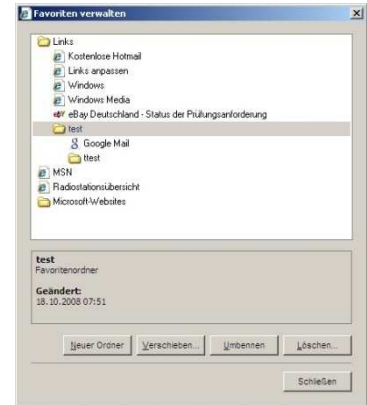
Favoriten verwalten

Links
Kostenlose Hotmail
Links anpassen
Windows
Windows Media
eBay Deutschland - Status der Prüfungsanforderung
test
Google Mail
ttest
MSN
Radiostationsübersicht
Microsoft-Websites

test
Favoritenordner

Geändert:
18.10.2008 07:51

Neuer Ordner
Verschieben...
Umbenennen
Löschen...

Schließen